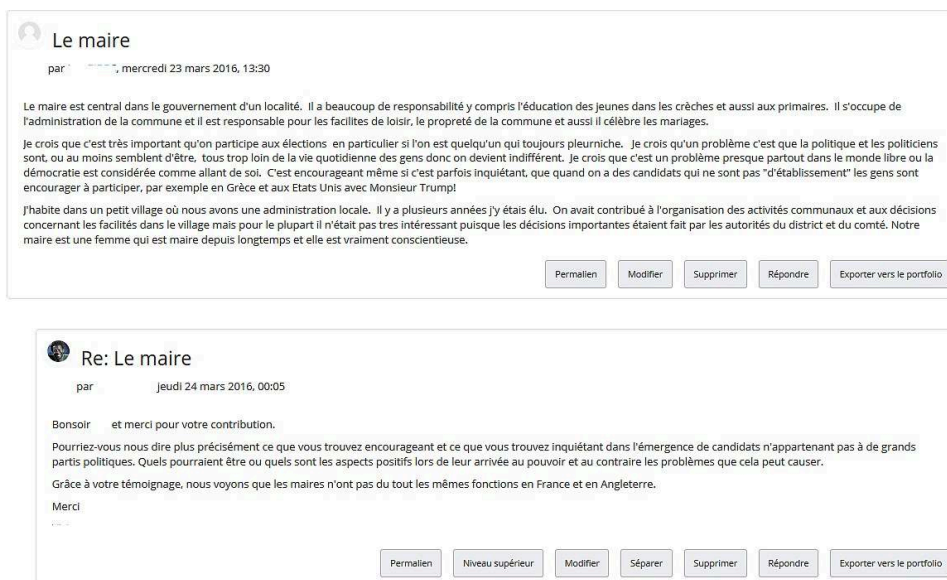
Le maire

par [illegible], mercredi 23 mars 2016, 13:30

Le maire est central dans le gouvernement d'un localité. Il a beaucoup de responsabilité y compris l'éducation des jeunes dans les crèches et aussi aux primaires. Il s'occupe de l'administration de la commune et il est responsable pour les facilites de loisir, le propreté de la commune et aussi il célèbre les mariages.

Je crois que c'est très important qu'on participe aux élections en particulier si l'on est quelqu'un qui toujours pleurniche. Je crois qu'un problème c'est que la politique et les politiciens sont, ou au moins semblent d'être, tous trop loin de la vie quotidienne des gens donc on devient indifférent. Je crois que c'est un problème presque partout dans le monde libre ou la démocratie est considérée comme allant de soi. C'est encourageant même si c'est parfois inquiétant, que quand on a des candidats qui ne sont pas "d'établissement" les gens sont encourager à participer, par exemple en Grèce et aux Etats Unis avec Monsieur Trump!

J'habite dans un petit village où nous avons une administration locale. Il y a plusieurs années j'y étais élu. On avait contribué à l'organisation des activités communaux et aux décisions concernant les facilités dans le village mais pour le plupart il n'était pas tres intéressant puisque les décisions importantes étaient fait par les autorités du district et du comté. Notre maire est une femme qui est maire depuis longtemps et elle est vraiment conscientieuse.

Permalien Modifier Supprimer Répondre Exporter vers le portfolio

Re: Le maire

par jeudi 24 mars 2016, 00:05

Bonsoir et merci pour votre contribution.

Pourriez-vous nous dire plus précisément ce que vous trouvez encourageant et ce que vous trouvez inquiétant dans l'émergence de candidats n'appartenant pas à de grands partis politiques. Quels pourraient être ou quels sont les aspects positifs lors de leur arrivée au pouvoir et au contraire les problèmes que cela peut causer.

Grâce à votre témoignage, nous voyons que les maires n'ont pas du tout les mêmes fonctions en France et en Angleterre.

Merci

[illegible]

Permalien Niveau supérieur Modifier Séparer Supprimer Répondre Exporter vers le portfolio